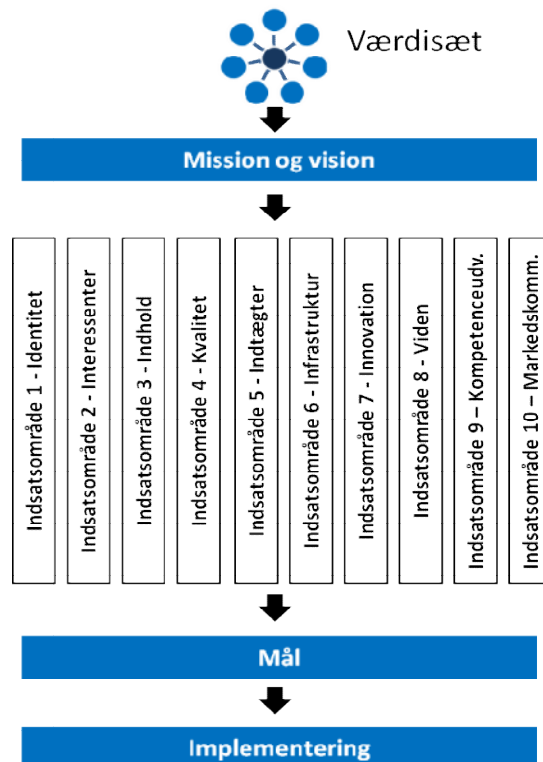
Værdisæt

Mission og vision

Indsatsområde 1 - Identitet

Indsatsområde 2 - Interessenter

Indsatsområde 3 - Indhold

Indsatsområde 4 - Kvalitet

Indsatsområde 5 - Indtægter

Indsatsområde 6 - Infrastruktur

Indsatsområde 7 - Innovation

Indsatsområde 8 - Viden

Indsatsområde 9 – Kompetenceudv.

Indsatsområde 10 – Markedskomm.

Mål

Implementering